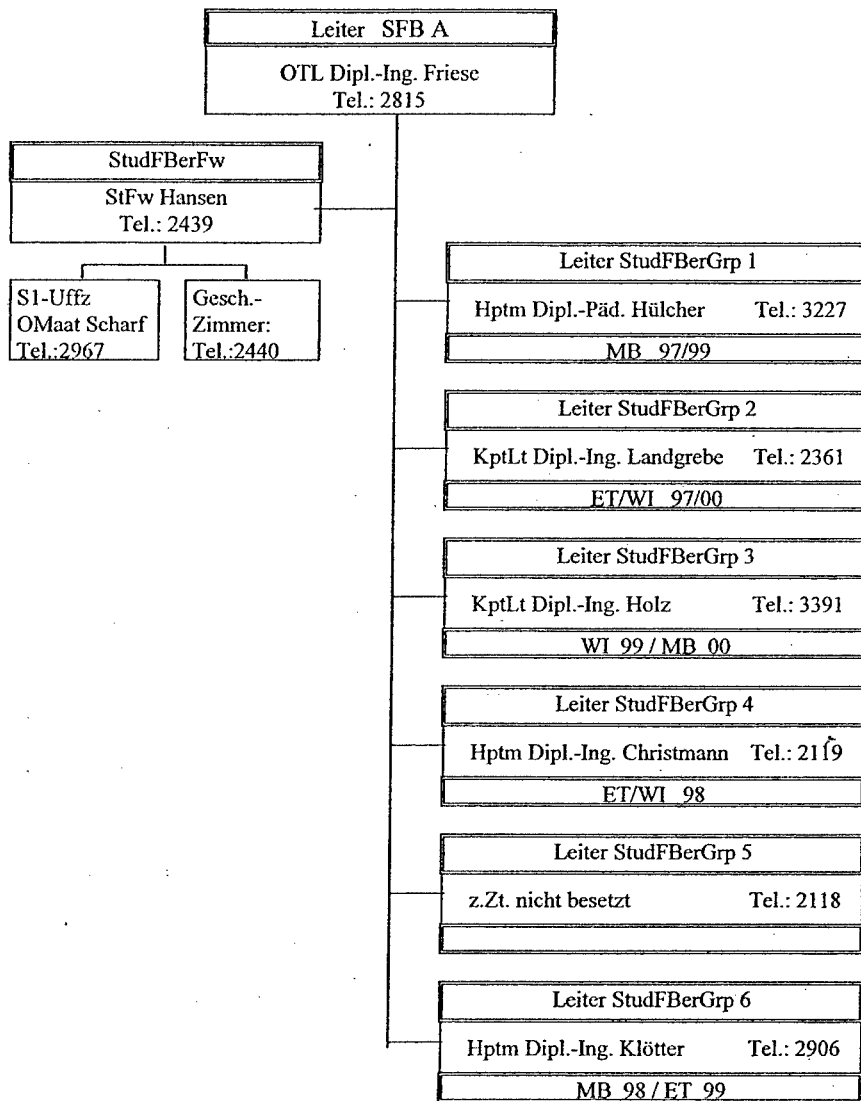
Leiter SFB A

OTL Dipl.-Ing. Friese
Tel.: 2815

StudFBerFw

StFw Hansen
Tel.: 2439

S1-Uffz
OMaat Scharf
Tel.:2967

Gesch.-
Zimmer:
Tel.:2440

Leiter StudFBerGrp 1

Hptm Dipl.-Päd. Hülcher Tel.: 3227

MB 97/99

Leiter StudFBerGrp 2

KptLt Dipl.-Ing. Landgrebe Tel.: 2361

ET/WI 97/00

Leiter StudFBerGrp 3

KptLt Dipl.-Ing. Holz Tel.: 3391

WI 99 / MB 00

Leiter StudFBerGrp 4

Hptm Dipl.-Ing. Christmann Tel.: 2119

ET/WI 98

Leiter StudFBerGrp 5

z.Zt. nicht besetzt Tel.: 2118

Leiter StudFBerGrp 6

Hptm Dipl.-Ing. Klötter Tel.: 2906

MB 98 / ET 99